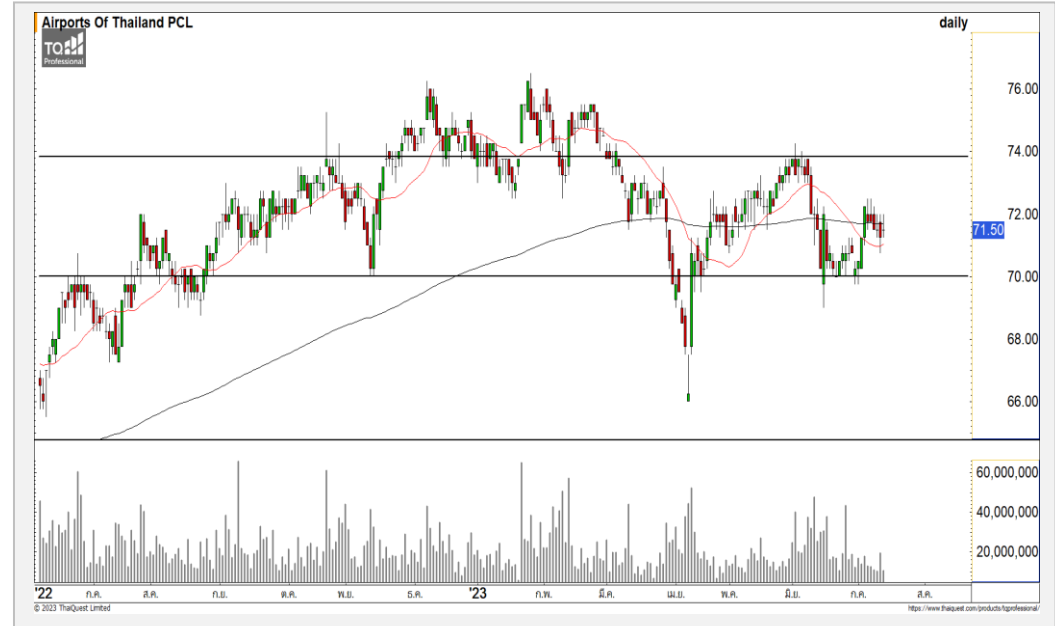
Airports Of Thailand PCL
daily
TQ
Professional
76.00
74.00
72.00
71.50
70.00
68.00
66.00
60,000,000
40,000,000
20,000,000
'22
ก.ค.
ส.ค.
ก.ย.
ต.ค.
พ.ย.
ธ.ค.
'23
ก.พ.
มี.ค.
เม.ย.
พ.ค.
มิ.ย.
ก.ค.
ส.ค.
© 2023 ThaiQuest Limited
https://www.thaiquest.com/products/tqprofessional/